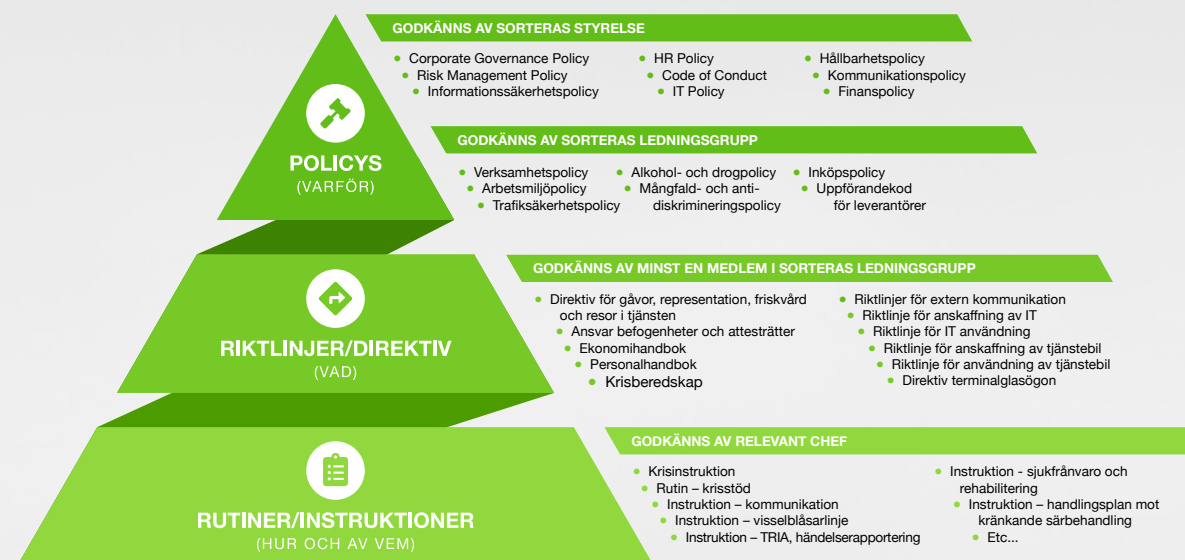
POLICYS
(VARFÖR)

GODKÄNNS AV SORTERAS STYRELSE

- Corporate Governance Policy
- Risk Management Policy
- Informationssäkerhetspolicy
- HR Policy
- Code of Conduct
- IT Policy
- Hållbarhetspolicy
- Kommunikationspolicy
- Finanspolicy

GODKÄNNS AV SORTERAS LEDNINGSGRUPP

- Verksamhetspolicy
- Arbetsmiljöpolicy
- Trafiksäkerhetspolicy
- Alkohol- och drogpolicy
- Mångfald- och antidiskrimineringspolicy
- Inköpspolicy
- Uppförandekod för leverantörer

RIKTLINJER/DIREKTIV
(VAD)

GODKÄNNS AV MINST EN MEDLEM I SORTERAS LEDNINGSGRUPP

- Direktiv för gåvor, representation, friskvård och resor i tjänsten
- Ansvar befogenheter och attesträtter
- Ekonomihandbok
- Personalhandbok
- Krisberedskap
- Riktlinjer för extern kommunikation
- Riktlinje för anskaffning av IT
- Riktlinje för IT användning
- Riktlinje för anskaffning av tjänstebil
- Riktlinje för användning av tjänstebil
- Direktiv terminalglasögon

RUTINER/INSTRUKTIONER
(HUR OCH AV VEM)

GODKÄNNS AV RELEVANT CHEF

- Krisinstruktion
- Rutin – krisstöd
- Instruktion – kommunikation
- Instruktion – visselblåsarlinje
- Instruktion – TRIA, händelserapportering
- Instruktion - sjukfrånvaro och rehabilitering
- Instruktion – handlingsplan mot kränkande särbehandling
- Etc...